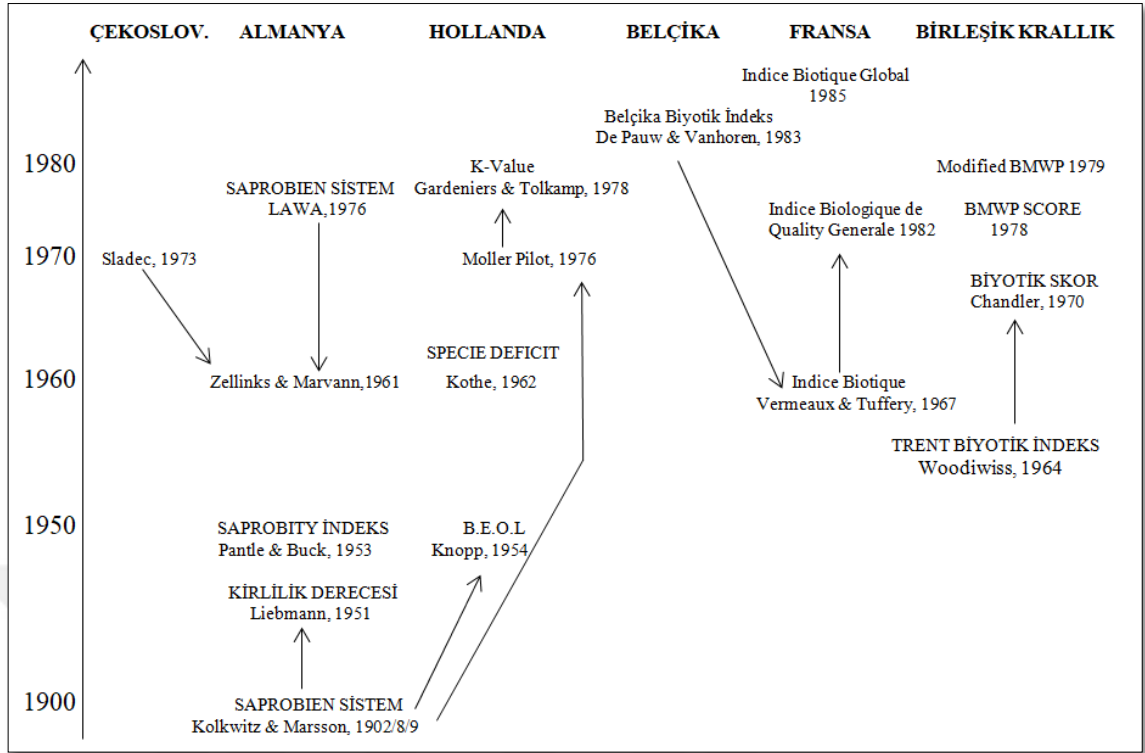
ÇEKOSLOV. ALMANYA HOLLANDA BELÇİKA FRANSA BİRLEŞİK KRALLIK

Indice Biotique Global
1985

Belçika Biyotik İndeks
De Pauw & Vanhoren, 1983

1980

K-Value
Gardeniers & Tolkamp, 1978

Modified BMWP 1979

SAPROBIEN SİSTEM
LAWA,1976

Indice Biologique de
Quality Generale 1982

BMWP SCORE
1978

1970

Sladec, 1973

Moller Pilot, 1976

BİYOTİK SKOR
Chandler, 1970

SPECIE DEFICIT

1960

Zellinks & Marvann,1961

Kothe, 1962

Indice Biotique
Vermeaux & Tuffery, 1967

TRENT BİYOTİK İNDEKS
Woodiwiss, 1964

1950

SAPROBITY İNDEKS
Pantle & Buck, 1953

B.E.O.L
Knopp, 1954

KİRLİLİK DERECESİ
Liebmann, 1951

1900

SAPROBIEN SİSTEM
Kolkwitz & Marsson, 1902/8/9